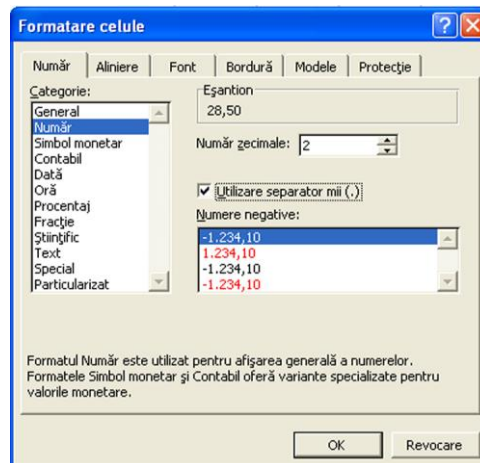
Formatare celule

Număr | Aliniere | Font | Bordură | Modele | Protecţie

Categorie:
General
Număr
Simbol monetar
Contabil
Dată
Oră
Procentaj
Fracţie
Ştiinţific
Text
Special
Particularizat

Eşantion
28,50

Număr zecimale: 2

☑ Utilizare separator mii (.)

Numere negative:
-1.234,10
1.234,10
-1.234,10
-1.234,10

Formatul Număr este utilizat pentru afişarea generală a numerelor. Formatele Simbol monetar şi Contabil oferă variante specializate pentru valorile monetare.

OK
Revocare